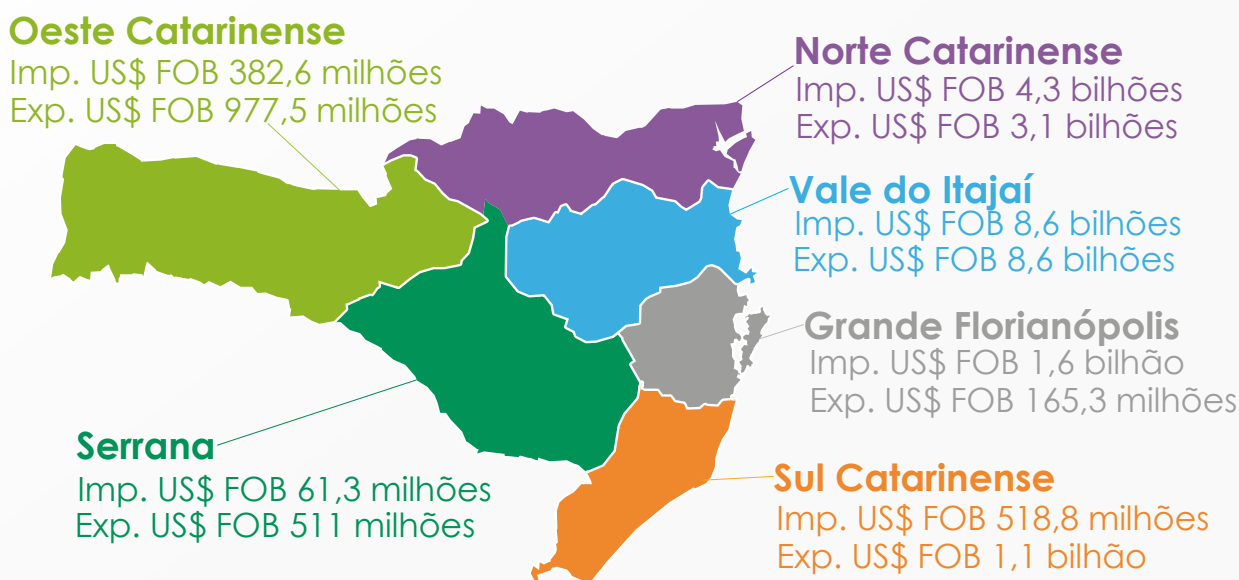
Oeste Catarinense
Imp. US$ FOB 382,6 milhões
Exp. US$ FOB 977,5 milhões

Norte Catarinense
Imp. US$ FOB 4,3 bilhões
Exp. US$ FOB 3,1 bilhões

Vale do Itajaí
Imp. US$ FOB 8,6 bilhões
Exp. US$ FOB 8,6 bilhões

Grande Florianópolis
Imp. US$ FOB 1,6 bilhão
Exp. US$ FOB 165,3 milhões

Serrana
Imp. US$ FOB 61,3 milhões
Exp. US$ FOB 511 milhões

Sul Catarinense
Imp. US$ FOB 518,8 milhões
Exp. US$ FOB 1,1 bilhão